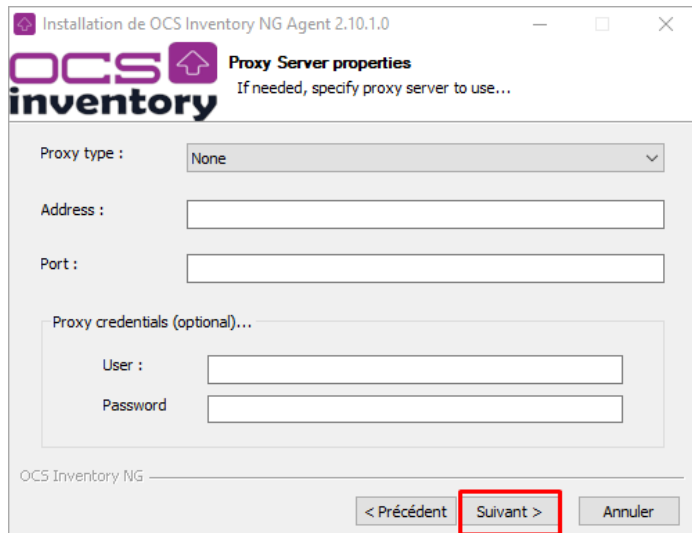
Installation de OCS Inventory NG Agent 2.10.1.0

OCS inventory

Proxy Server properties

If needed, specify proxy server to use...

Proxy type :

None

Address :

Port :

Proxy credentials (optional)...

User :

Password

OCS Inventory NG

< Précédent

Suivant >

Annuler